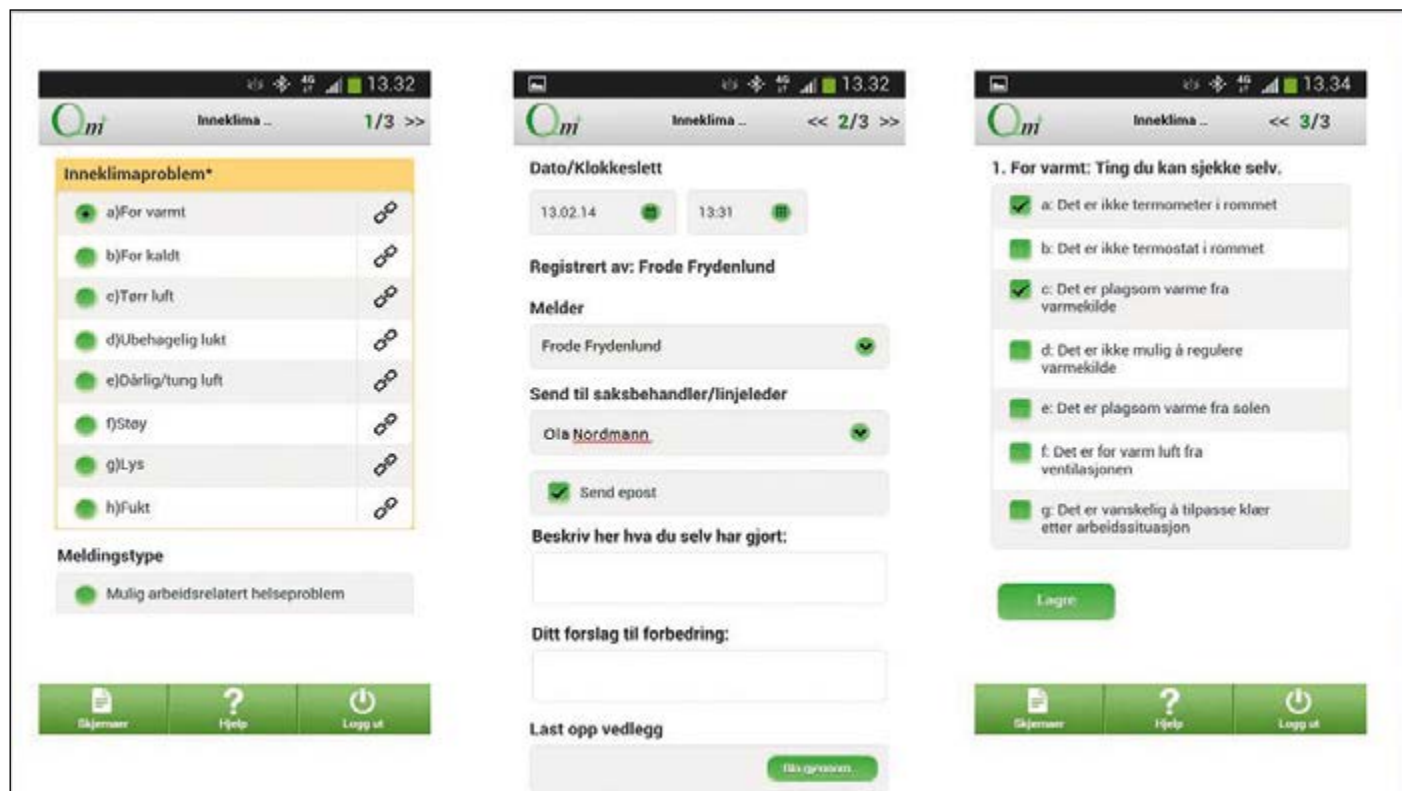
13.32

Om

Inneklima ...

1/3 >>

Inneklimaproblem*

a)For varmt

b)For kaldt

c)Tørr luft

d)Ubehagelig lukt

e)Dårlig/tung luft

f)Støy

g)Lys

h)Fukt

Meldingstype

Mulig arbeidsrelatert helseproblem

Skjemaer

Hjelp

Logg ut

13.32

Om

Inneklima ...

<< 2/3 >>

Dato/Klokkeslett

13.02.14

13:31

Registrert av: Frode Frydenlund

Melder

Frode Frydenlund

Send til saksbehandler/linjeleder

Ola Nordmann

Send epost

Beskriv her hva du selv har gjort:

Ditt forslag til forbedring:

Last opp vedlegg

Bla gjennom...

13.34

Om

Inneklima ...

<< 3/3

1. For varmt: Ting du kan sjekke selv.

a: Det er ikke termometer i rommet

b: Det er ikke termostat i rommet

c: Det er plagsom varme fra varmekilde

d: Det er ikke mulig å regulere varmekilde

e: Det er plagsom varme fra solen

f: Det er for varm luft fra ventilasjonen

g: Det er vanskelig å tilpasse klær etter arbeidssituasjon

Lagre

Skjemaer

Hjelp

Logg ut